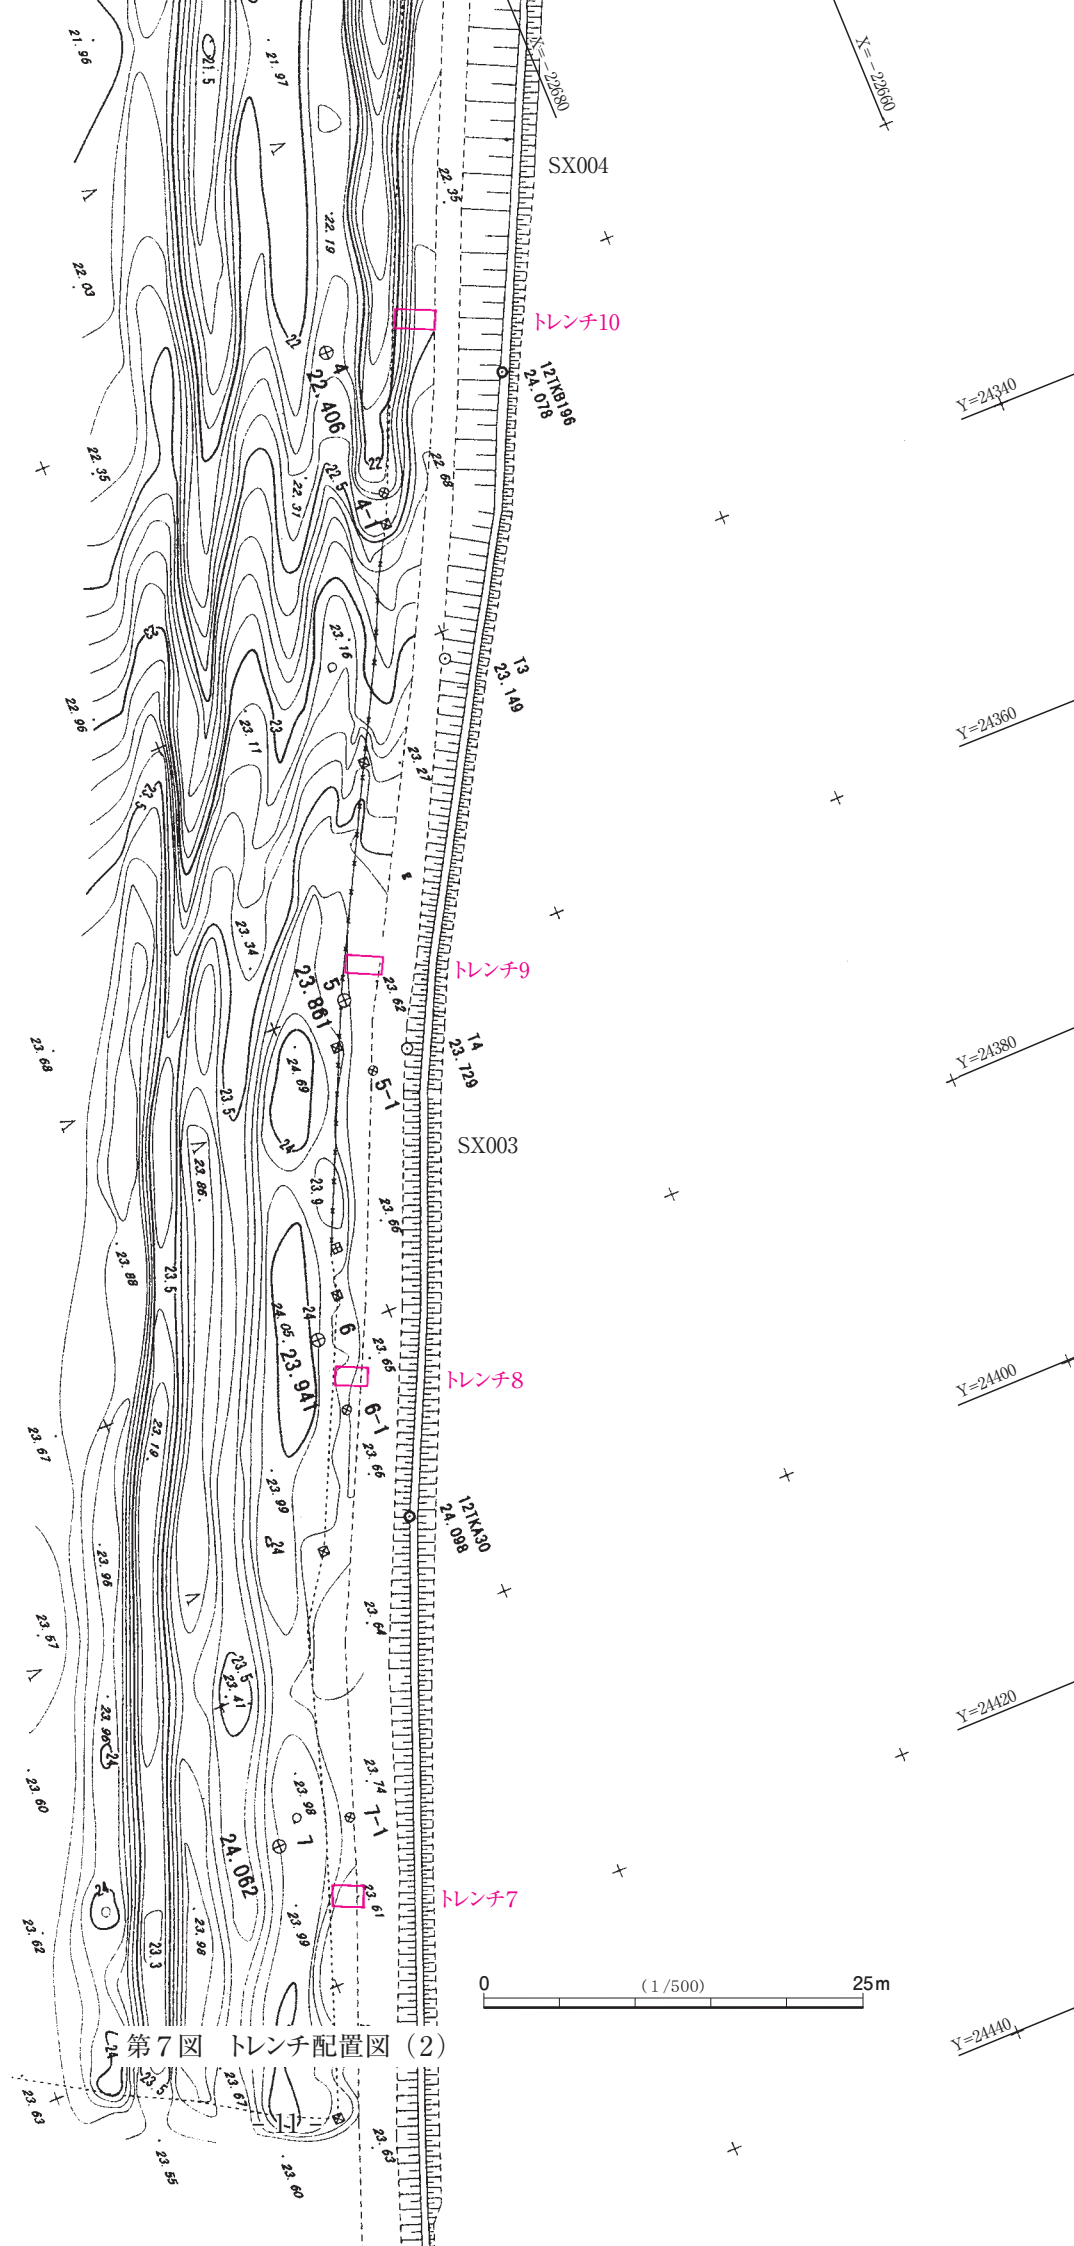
X=-22680
X=-22660
SX004
21.96
21.5
21.97
22.35
22.19
22.03
トレンチ10
22
4
22.406
12TKB196
24.078
Y=24340
22.35
22.31
22.5
22
22.68
4-1
23.16
T3
23.149
22.96
23.11
23
23.27
Y=24360
23.34
トレンチ9
5
23.861
23.62
T4
23.729
23.68
24.69
5-1
Y=24380
23.5
24
SX003
23.86
23.9
23.66
23.88
23.5
24
24.05
23.941
6
23.65
トレンチ8
Y=24400
6-1
23.66
23.67
23.19
23.99
12TKA30
24.098
24
23.96
23.64
23.57
23.5
23.41
Y=24420
23.96
24
23.60
23.74
23.98
7
7-1
24.062
トレンチ7
23.61
23.62
23.98
23.99
23.3
0
(1/500)
25m
第7図 トレンチ配置図(2)
Y=24440
24
23.5
23.67
23.63
―11―
23.55
23.60
23.63